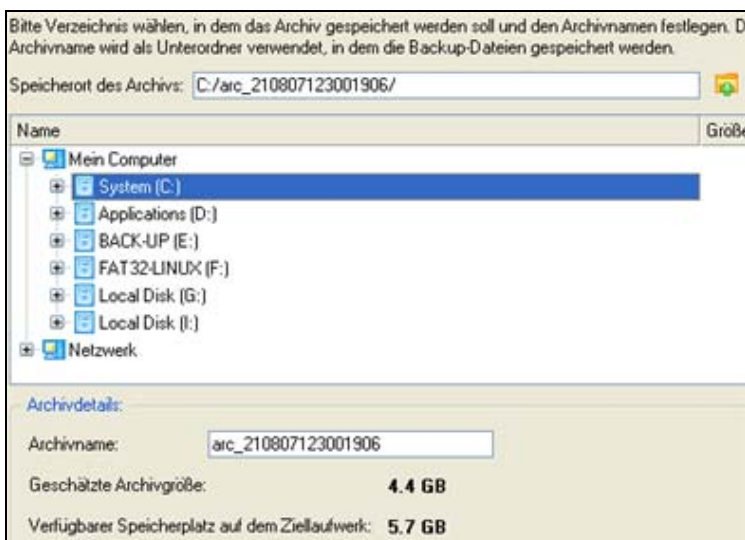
Bitte Verzeichnis wählen, in dem das Archiv gespeichert werden soll und den Archivnamen festlegen. D
Archivname wird als Unterordner verwendet, in dem die Backup-Dateien gespeichert werden.

Speicherort des Archivs: C:/arc_210807123001906/

Name

Größe

Mein Computer
System (C:)
Applications (D:)
BACK-UP (E:)
FAT32-LINUX (F:)
Local Disk (G:)
Local Disk (I:)
Netzwerk

Archivdetails:

Archivname: arc_210807123001906

Geschätzte Archivgröße: 4.4 GB

Verfügbarer Speicherplatz auf dem Ziellaufwerk: 5.7 GB